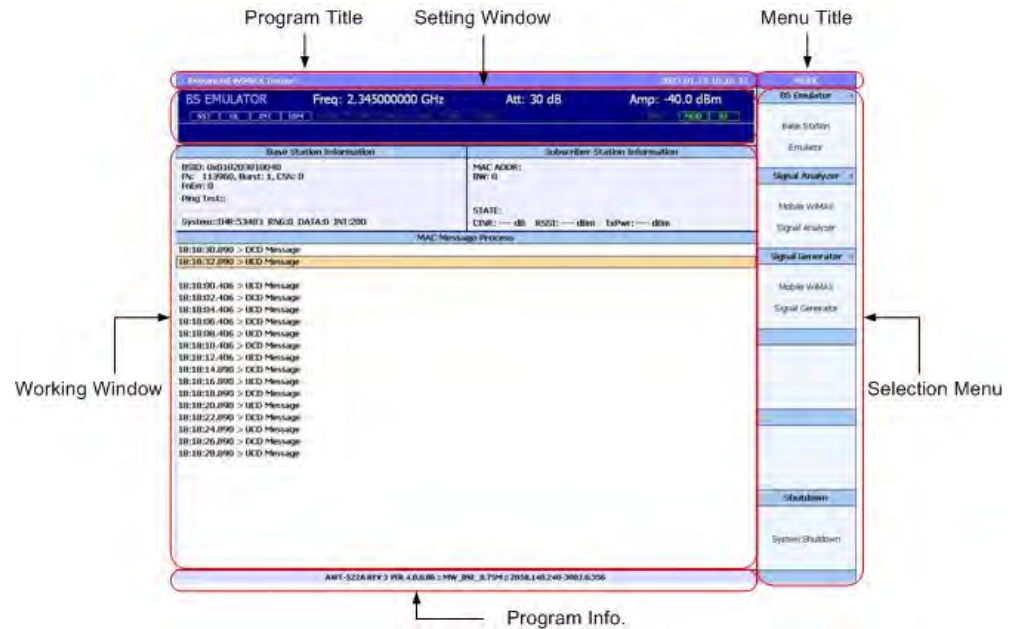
Program Title

Setting Window

Menu Title

Advanced WiMAX Tester

2007.01.25 18:30:33

MODE

BS EMULATOR Freq: 2.345000000 GHz Att: 30 dB Amp: -40.0 dBm

RST UL INT DEM

MOD RF

Base Station Information

BSID: 0x0102030100840
FN: 113960, Burst: 1, CSN: 0
FnErr: 0
Ping Test:

System:DAR:53401 RNG:0 DATA:0 INI:200

Subscriber Station Information

MAC ADDR:
BW: 0

STATE:
CINR: ---- dB RSSI: ---- dBm TxPwr: ---- dBm

MAC Message Process

18:18:30.890 > DCD Message
18:18:32.890 > UCD Message

18:18:00.406 > UCD Message
18:18:02.406 > DCD Message
18:18:04.406 > UCD Message
18:18:06.406 > DCD Message
18:18:08.406 > UCD Message
18:18:10.406 > DCD Message
18:18:12.406 > UCD Message
18:18:14.890 > DCD Message
18:18:16.890 > UCD Message
18:18:18.890 > DCD Message
18:18:20.890 > UCD Message
18:18:22.890 > DCD Message
18:18:24.890 > UCD Message
18:18:26.890 > DCD Message
18:18:28.890 > UCD Message

BS Emulator

Base Station

Emulator

Signal Analyzer

Mobile WiMAX

Signal Analyzer

Signal Generator

Mobile WiMAX

Signal Generator

Shutdown

System Shutdown

Working Window

Selection Menu

AWT-5228 REV 3 VER 4.0.0.86 : MW_BN_0.75M : 2058.140.240-3002.0.356

Program Info.